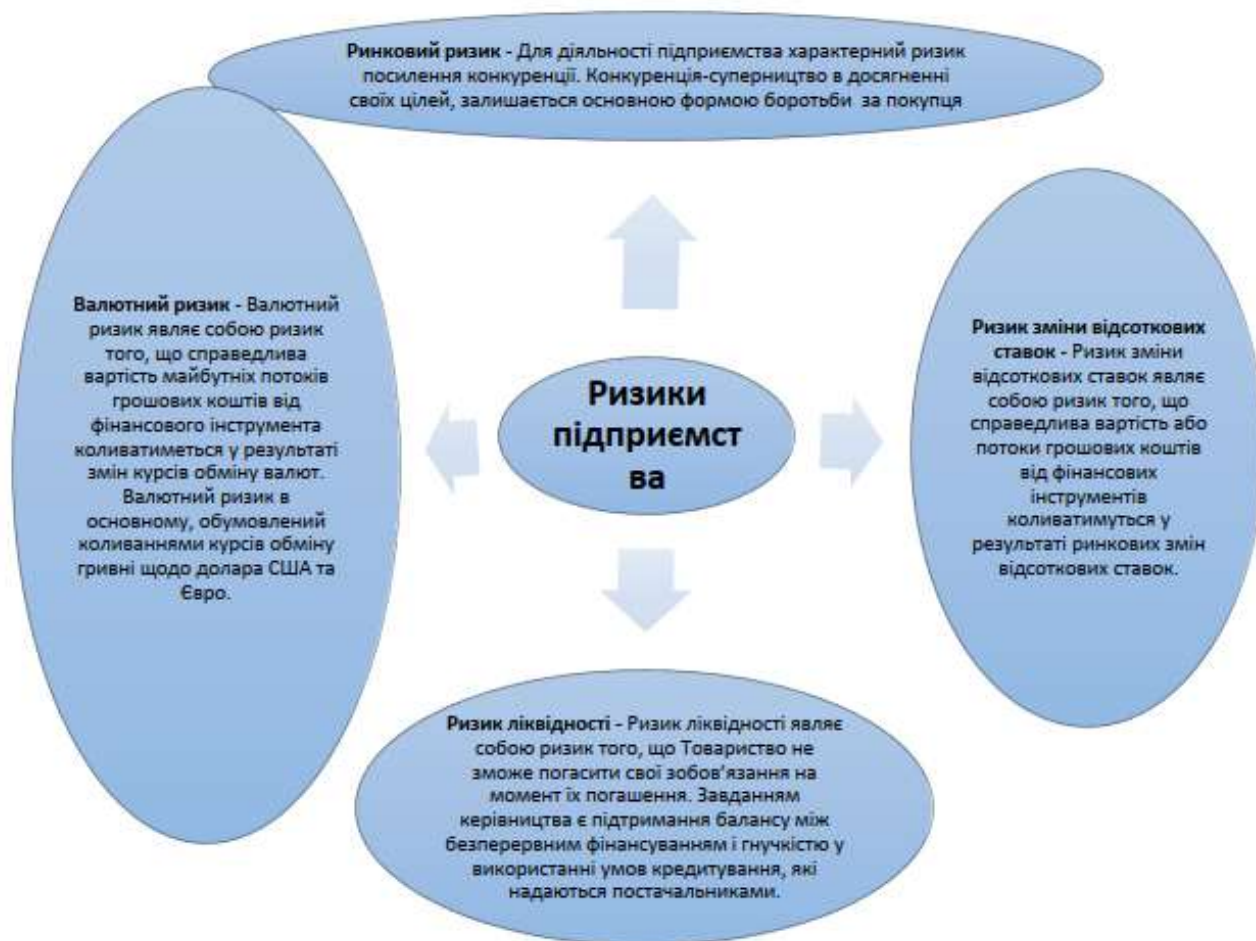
**Ринковий ризик** - Для діяльності підприємства характерний ризик посилення конкуренції. Конкуренція-суперництво в досягненні своїх цілей, залишається основною формою боротьби за покупця

**Валютний ризик** - Валютний ризик являє собою ризик того, що справедлива вартість майбутніх потоків грошових коштів від фінансового інструмента коливатиметься у результаті змін курсів обміну валют. Валютний ризик в основному, обумовлений коливаннями курсів обміну гривні щодо долара США та Євро.

**Ризики підприємства**

**Ризик зміни відсоткових ставок** - Ризик зміни відсоткових ставок являє собою ризик того, що справедлива вартість або потоки грошових коштів від фінансових інструментів коливатимуться у результаті ринкових змін відсоткових ставок.

**Ризик ліквідності** - Ризик ліквідності являє собою ризик того, що Товариство не зможе погасити свої зобов'язання на момент їх погашення. Завданням керівництва є підтримання балансу між безперервним фінансуванням і гнучкістю у використанні умов кредитування, які надаються постачальниками.